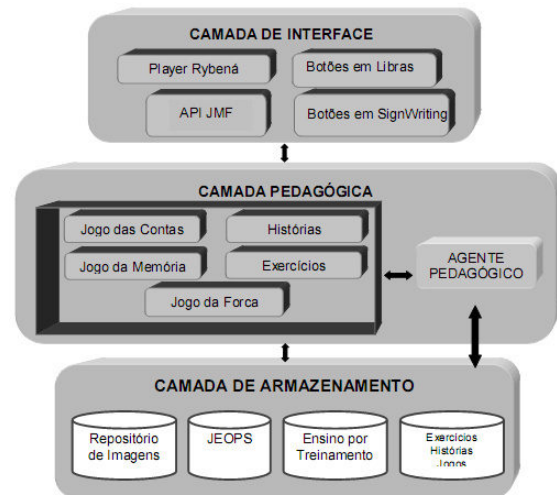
CAMADA DE INTERFACE

Player Rybená

Botões em Libras

API JMF

Botões em SignWriting

CAMADA PEDAGÓGICA

Jogo das Contas

Histórias

Jogo da Memória

Exercícios

Jogo da Forca

AGENTE PEDAGÓGICO

CAMADA DE ARMAZENAMENTO

Repositório de Imagens

JEOPS

Ensino por Treinamento

Exercícios Histórias Jogos